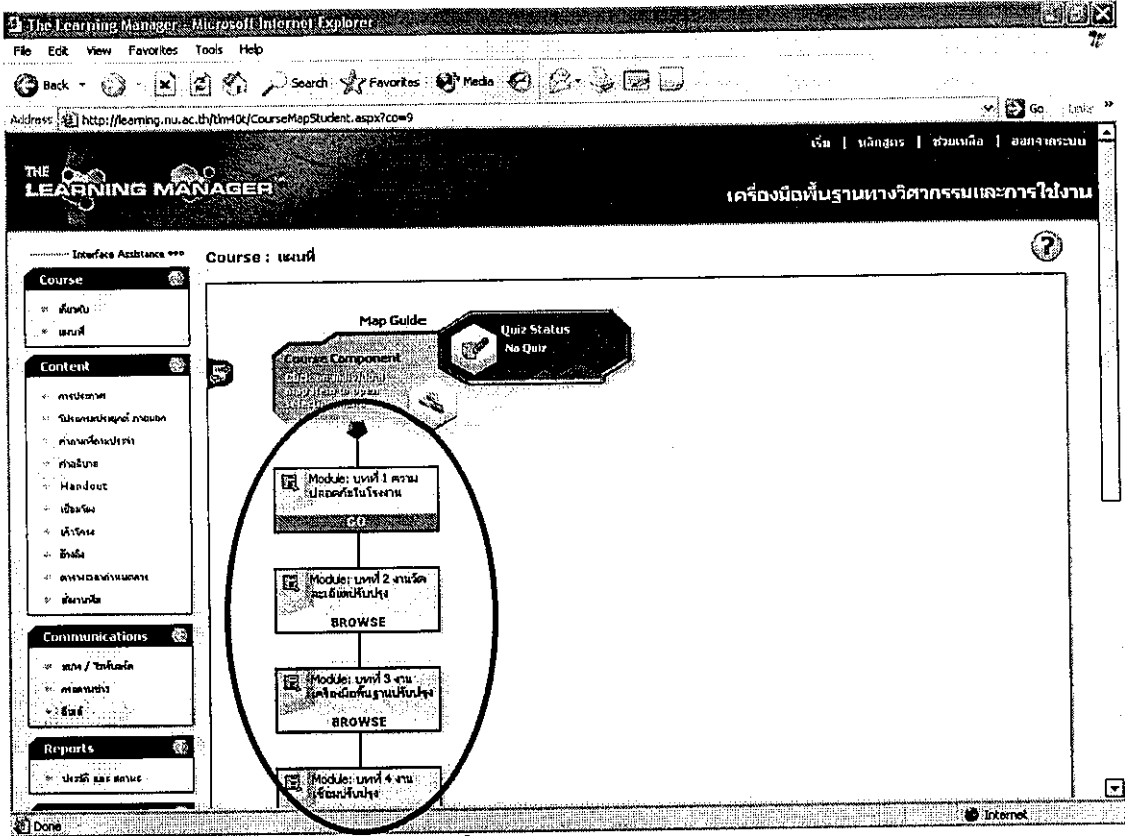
The Learning Manager - Microsoft Internet Explorer

File Edit View Favorites Tools Help

Back Search Favorites Media

Address http://learning.nu.ac.th/tlm40t/CourseMapStudent.aspx?co=9

Go Links

เริ่ม | หลักสูตร | ช่วยเหลือ | ออกจากระบบ

THE LEARNING MANAGER

เครื่องมือพื้นฐานทางวิศวกรรมและการใช้งาน

Interface Assistance

Course

ลำดับ

แผนที่

Content

การประกาศ

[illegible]

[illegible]

คำอธิบาย

Handout

เนื้อหา

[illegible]

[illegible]

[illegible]

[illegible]

Communications

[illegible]

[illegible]

อีเมล์

Reports

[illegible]

Course : แผนที่

Map Guide

Quiz Status
No Quiz

Course Component
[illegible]

Module: บทที่ 1 ความปลอดภัยในโรงงาน
GO

Module: บทที่ 2 งานวัดละเอียดปรับปรุง
BROWSE

Module: บทที่ 3 งานเครื่องมือพื้นฐานปรับปรุง
BROWSE

Module: บทที่ 4 งาน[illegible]ปรับปรุง

Done

Internet